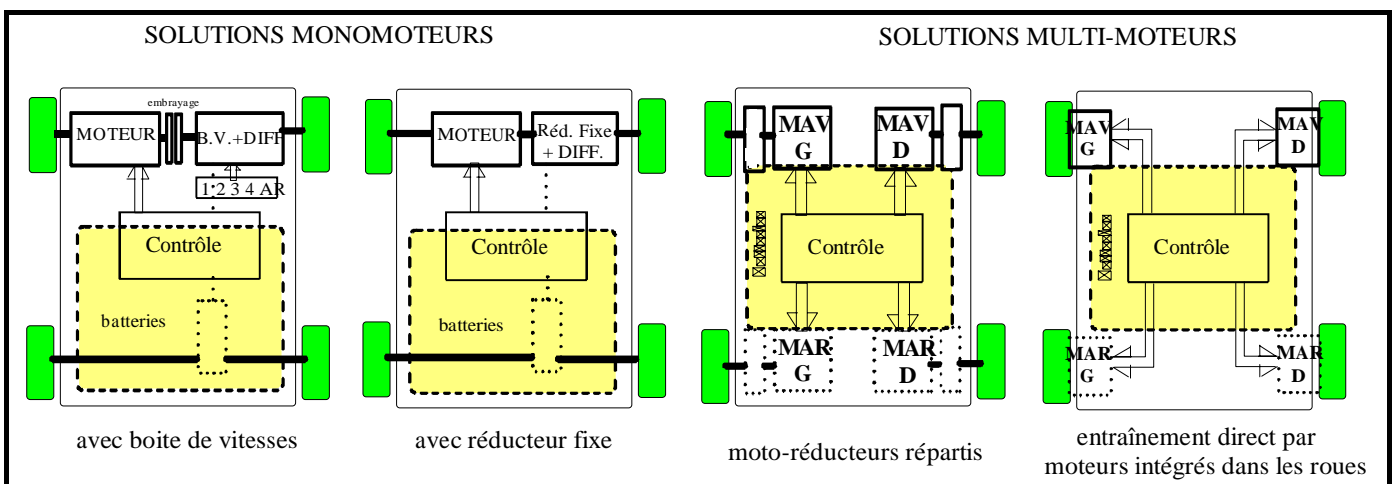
SOLUTIONS MONOMOTEURS

SOLUTIONS MULTI-MOTEURS

embrayage

MOTEUR

B.V.+DIFF

1 2 3 4 AR

Contrôle

batteries

avec boite de vitesses

MOTEUR

Réd. Fixe + DIFF.

Contrôle

batteries

avec réducteur fixe

MAV G

MAV D

Contrôle

MAR G

MAR D

moto-réducteurs répartis

MAV G

MAV D

Contrôle

MAR G

MAR D

entraînement direct par moteurs intégrés dans les roues